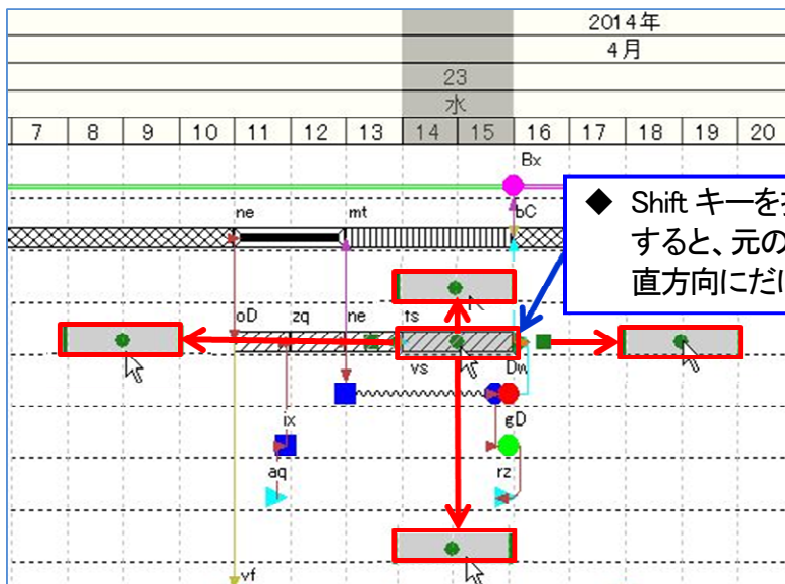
2014年
4月
23
水

| 7 | 8 | 9 | 10 | 11 | 12 | 13 | 14 | 15 | 16 | 17 | 18 | 19 | 20 |
|---|---|---|---|---|---|---|---|---|---|---|---|---|---|

Bx
ne
mt
bC
◆ Shift キーを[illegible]
すると、元の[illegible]
直方向にだ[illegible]
oD
zq
ne
ts
vs
Dw
ix
gD
aq
rz
vf